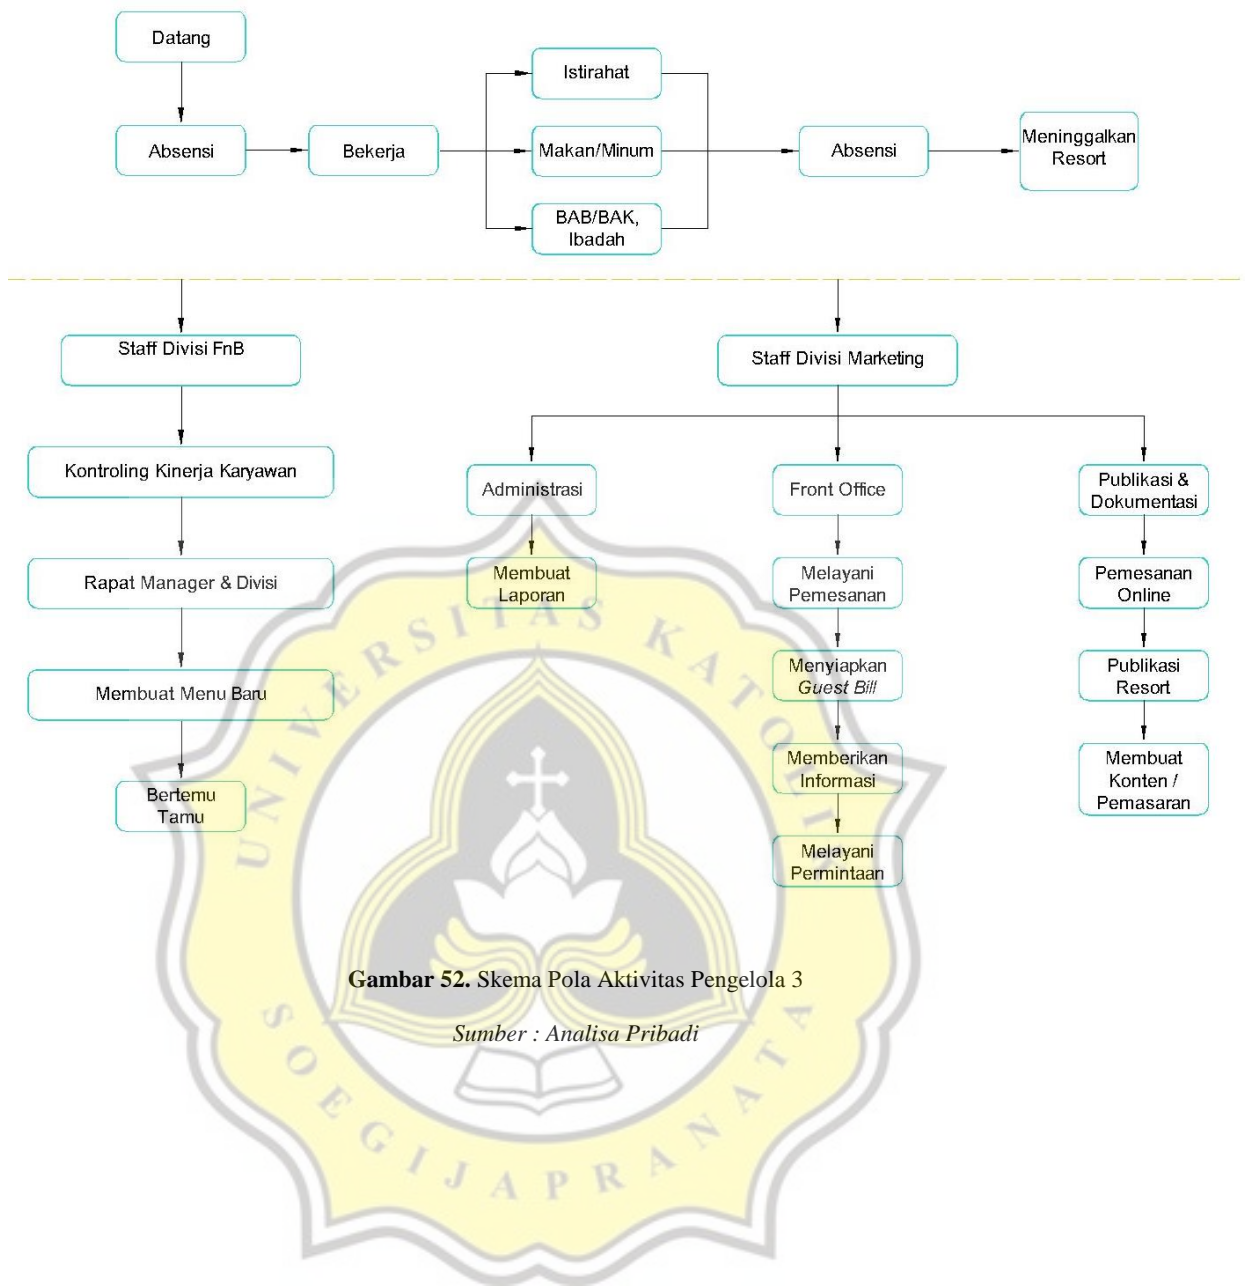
Datang

Absensi

Bekerja

Istirahat

Makan/Minum

BAB/BAK, Ibadah

Absensi

Meninggalkan Resort

Staff Divisi FnB

Kontroling Kinerja Karyawan

Rapat Manager & Divisi

Membuat Menu Baru

Bertemu Tamu

Staff Divisi Marketing

Administrasi

Membuat Laporan

Front Office

Melayani Pemesanan

Menyiapkan *Guest Bill*

Memberikan Informasi

Melayani Permintaan

Publikasi & Dokumentasi

Pemesanan Online

Publikasi Resort

Membuat Konten / Pemasaran

UNIVERSITAS KATOLIK SOEGIJAPRANATA

**Gambar 52.** Skema Pola Aktivitas Pengelola 3

*Sumber : Analisa Pribadi*